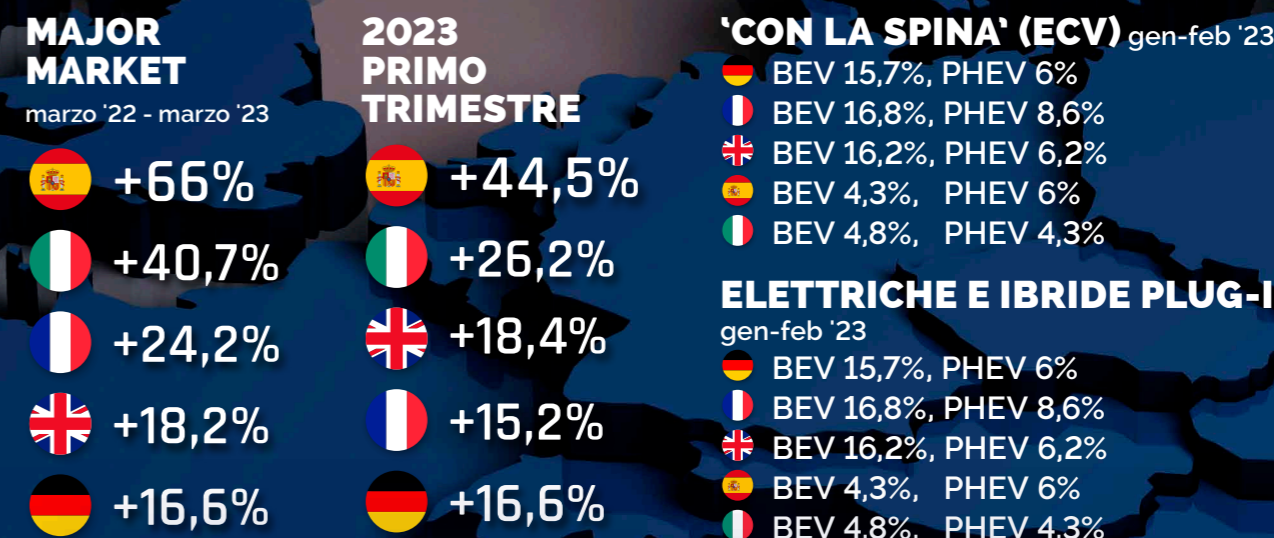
MAJOR MARKET
marzo '22 - marzo '23

+66%

+40,7%

+24,2%

+18,2%

+16,6%

2023 PRIMO TRIMESTRE

+44,5%

+26,2%

+18,4%

+15,2%

+16,6%

'CON LA SPINA' (ECV) gen-feb '23
BEV 15,7%, PHEV 6%
BEV 16,8%, PHEV 8,6%
BEV 16,2%, PHEV 6,2%
BEV 4,3%, PHEV 6%
BEV 4,8%, PHEV 4,3%

ELETTRICHE E IBRIDE PLUG-I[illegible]
gen-feb '23
BEV 15,7%, PHEV 6%
BEV 16,8%, PHEV 8,6%
BEV 16,2%, PHEV 6,2%
BEV 4,3%, PHEV 6%
BEV 4,8%, PHEV 4,3%